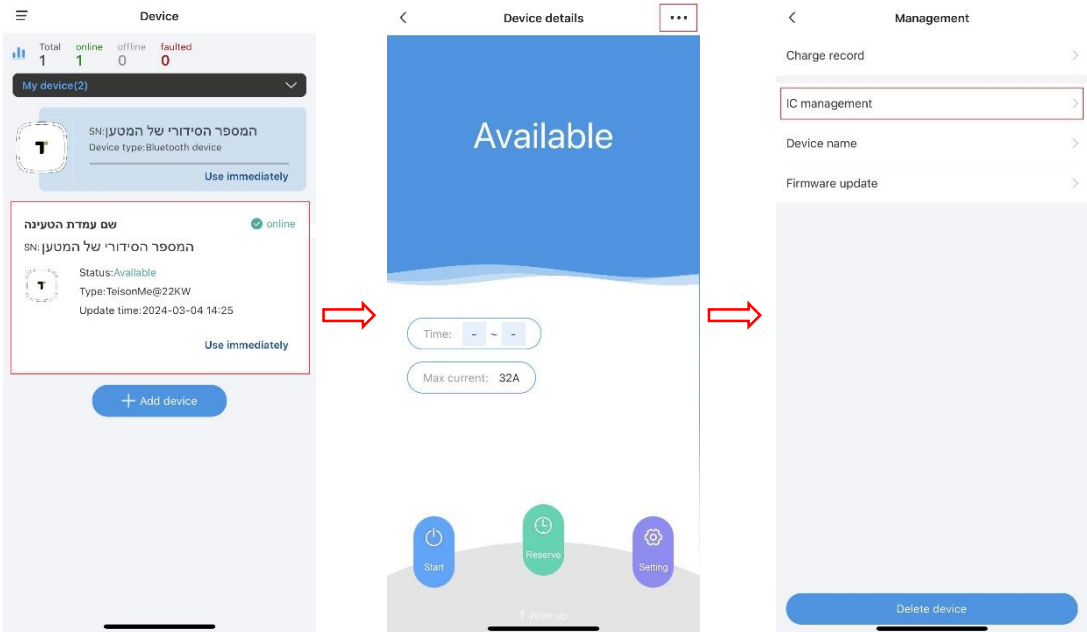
Device

Total 1 online 1 offline 0 faulted 0

My device(2)

SN:המספר הסידורי של המטען
Device type:Bluetooth device
Use immediately

שם עמדת הטעינה
online
SN:המספר הסידורי של המטען
Status:Available
Type:TeisonMe@22KW
Update time:2024-03-04 14:25
Use immediately

Add device

Device details

Available

Time: - ~ -

Max current: 32A

Start
Reserve
Setting

Wipe up

Management

Charge record

IC management

Device name

Firmware update

Delete device